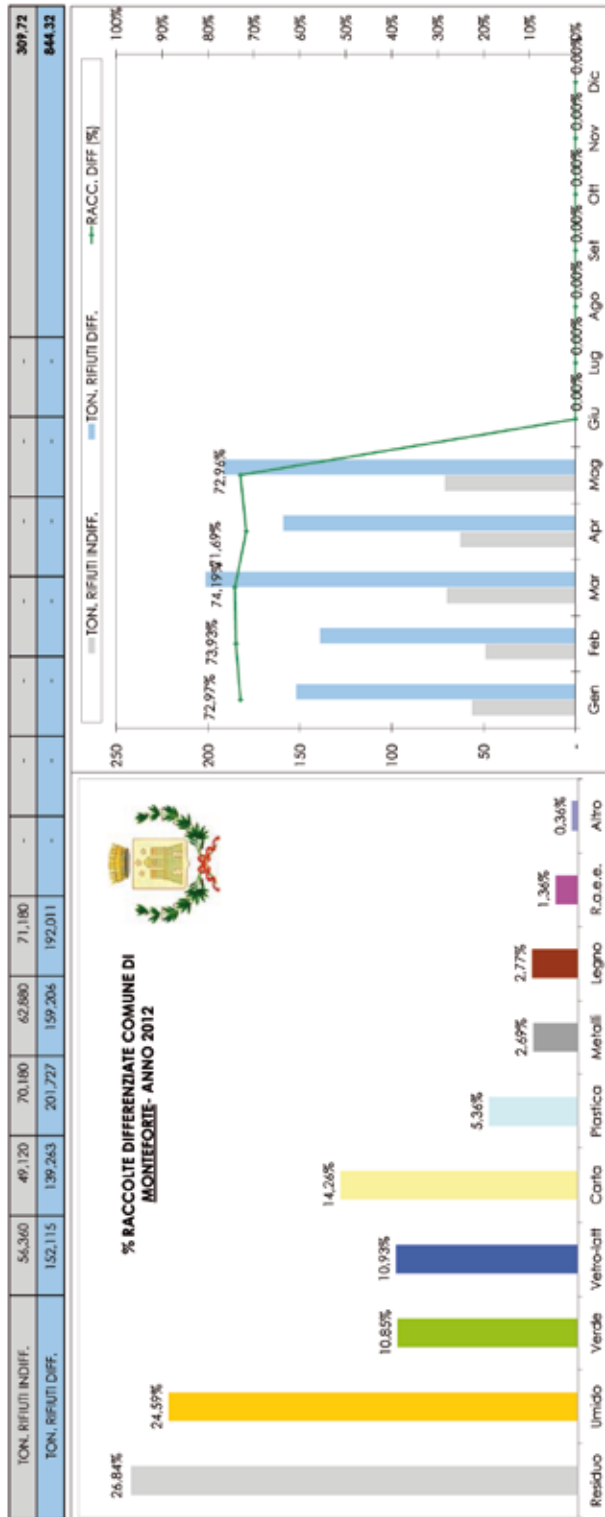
| TON. RIFIUTI INDIFF. | 56,360 | 49,120 | 70,180 | 62,880 | 71,180 | - | - | - | - | - | - | - | 309.72 |
|---|---|---|---|---|---|---|---|---|---|---|---|---|---|
| TON. RIFIUTI DIFF. | 152,115 | 139,263 | 201,727 | 159,206 | 192,011 | - | - | - | - | - | - | - | 844.32 |

% RACCOLTE DIFFERENZIATE COMUNE DI MONTEFORTE- ANNO 2012

26.84%
24.59%
10.85%
10.93%
14.26%
5.36%
2.69%
2.77%
1.36%
0.36%

Residuo Umido Verde Vetro-latt Carta Plastica Metalli Legno R.a.e.e. Altro

TON. RIFIUTI INDIFF. TON. RIFIUTI DIFF. RACC. DIFF (%)

250
200
150
100
50
-

100%
90%
80%
70%
60%
50%
40%
30%
20%
10%
0%

72.97% 73.93% 74.19% 71.69% 72.96% 0.00% 0.00% 0.00% 0.00% 0.00% 0.00% 0.00%

Gen Feb Mar Apr Mag Giu Lug Ago Set Ott Nov Dic